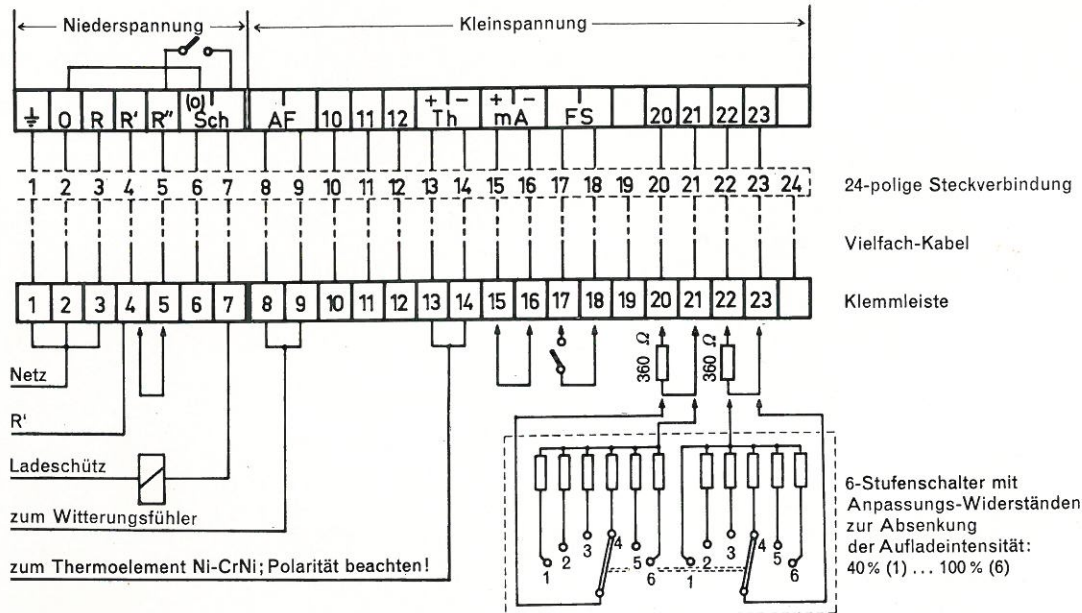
← Niederspannung →

← Kleinspannung →

⏚ | 0 | R | R' | R'' | (0) Sch | AF | 10 | 11 | 12 | + – Th | + – mA | FS | | 20 | 21 | 22 | 23 |

1 2 3 4 5 6 7 8 9 10 11 12 13 14 15 16 17 18 19 20 21 22 23 24

24-polige Steckverbindung

Vielfach-Kabel

| 1 | 2 | 3 | 4 | 5 | 6 | 7 | 8 | 9 | 10 | 11 | 12 | 13 | 14 | 15 | 16 | 17 | 18 | 19 | 20 | 21 | 22 | 23 | |

Klemmleiste

360 $\Omega$

360 $\Omega$

Netz

R'

Ladeschütz

zum Witterungsfühler

zum Thermoelement Ni-CrNi; Polarität beachten!

1 2 3 4 5 6

1 2 3 4 5 6

6-Stufenschalter mit Anpassungs-Widerständen zur Absenkung der Aufladeintensität: 40 % (1) ... 100 % (6)